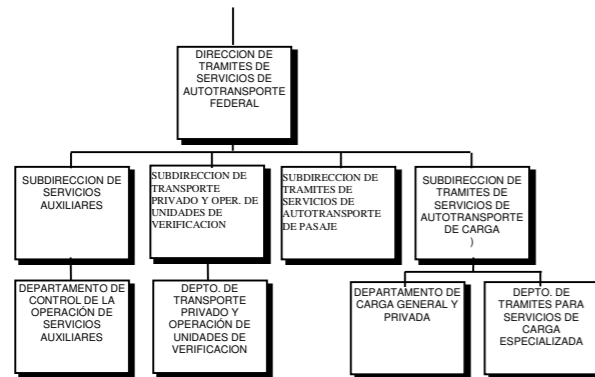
DIRECCION DE TRAMITES DE SERVICIOS DE AUTOTRANSPORTE FEDERAL

SUBDIRECCION DE SERVICIOS AUXILIARES

SUBDIRECCION DE TRANSPORTE PRIVADO Y OPER. DE UNIDADES DE VERIFICACION

SUBDIRECCION DE TRAMITES DE SERVICIOS DE AUTOTRANSPORTE DE PASAJE

SUBDIRECCION DE TRAMITES DE SERVICIOS DE AUTOTRANSPORTE DE CARGA )

DEPARTAMENTO DE CONTROL DE LA OPERACIÓN DE SERVICIOS AUXILIARES

DEPTO. DE TRANSPORTE PRIVADO Y OPERACIÓN DE UNIDADES DE VERIFICACION

DEPARTAMENTO DE CARGA GENERAL Y PRIVADA

DEPTO. DE TRAMITES PARA SERVICIOS DE CARGA ESPECIALIZADA